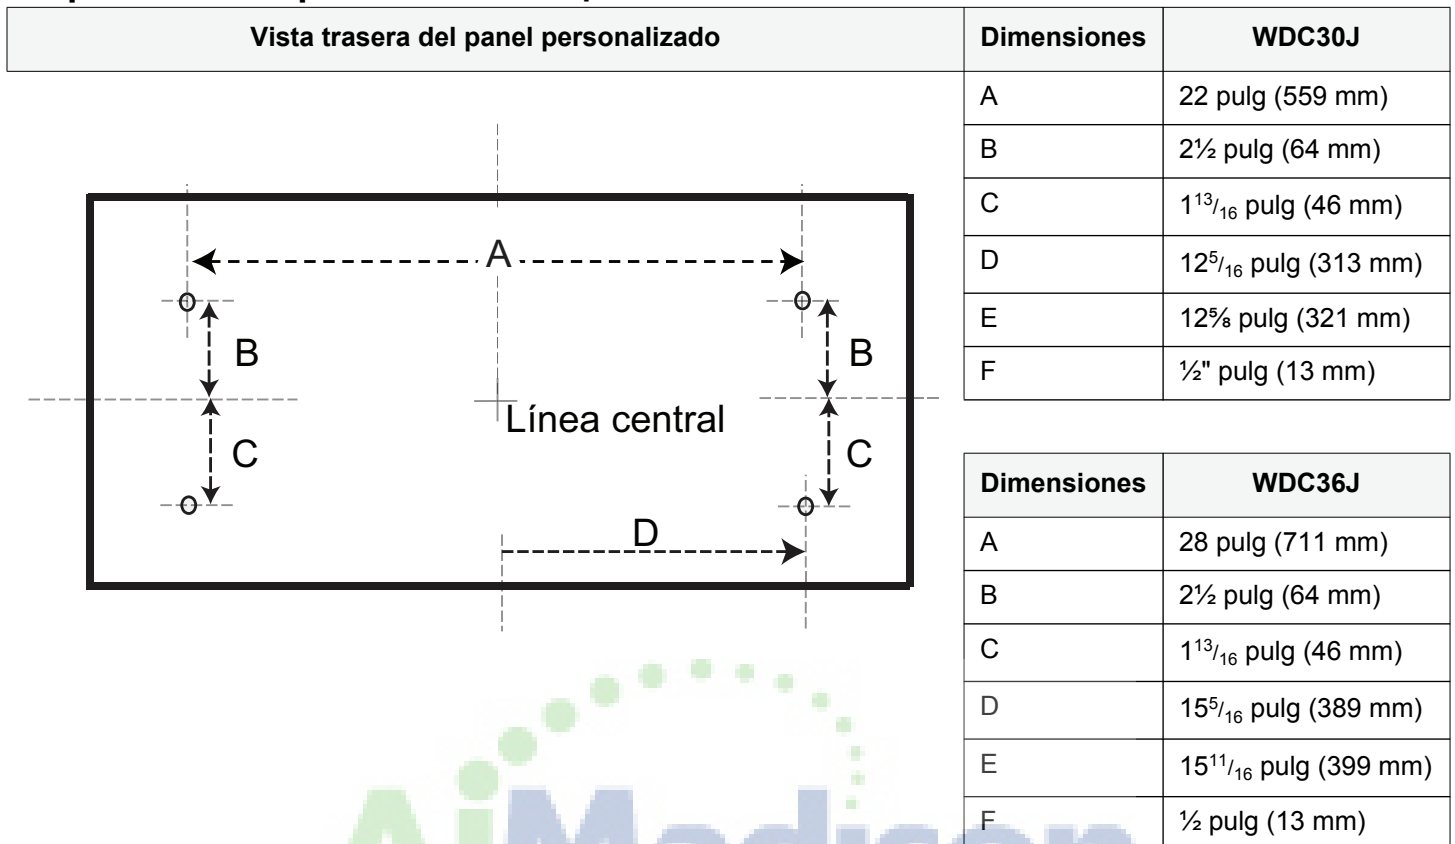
| Vista trasera del panel personalizado |
|---|

A
B
B
Línea central
C
C
D

| Dimensiones | WDC30J |
|---|---|
| A | 22 pulg (559 mm) |
| B | 2½ pulg (64 mm) |
| C | $1^{13}/_{16}$ pulg (46 mm) |
| D | $12^{5}/_{16}$ pulg (313 mm) |
| E | 12⅝ pulg (321 mm) |
| F | ½" pulg (13 mm) |

| Dimensiones | WDC36J |
|---|---|
| A | 28 pulg (711 mm) |
| B | 2½ pulg (64 mm) |
| C | $1^{13}/_{16}$ pulg (46 mm) |
| D | $15^{5}/_{16}$ pulg (389 mm) |
| E | $15^{11}/_{16}$ pulg (399 mm) |
| F | ½ pulg (13 mm) |

AiMadison